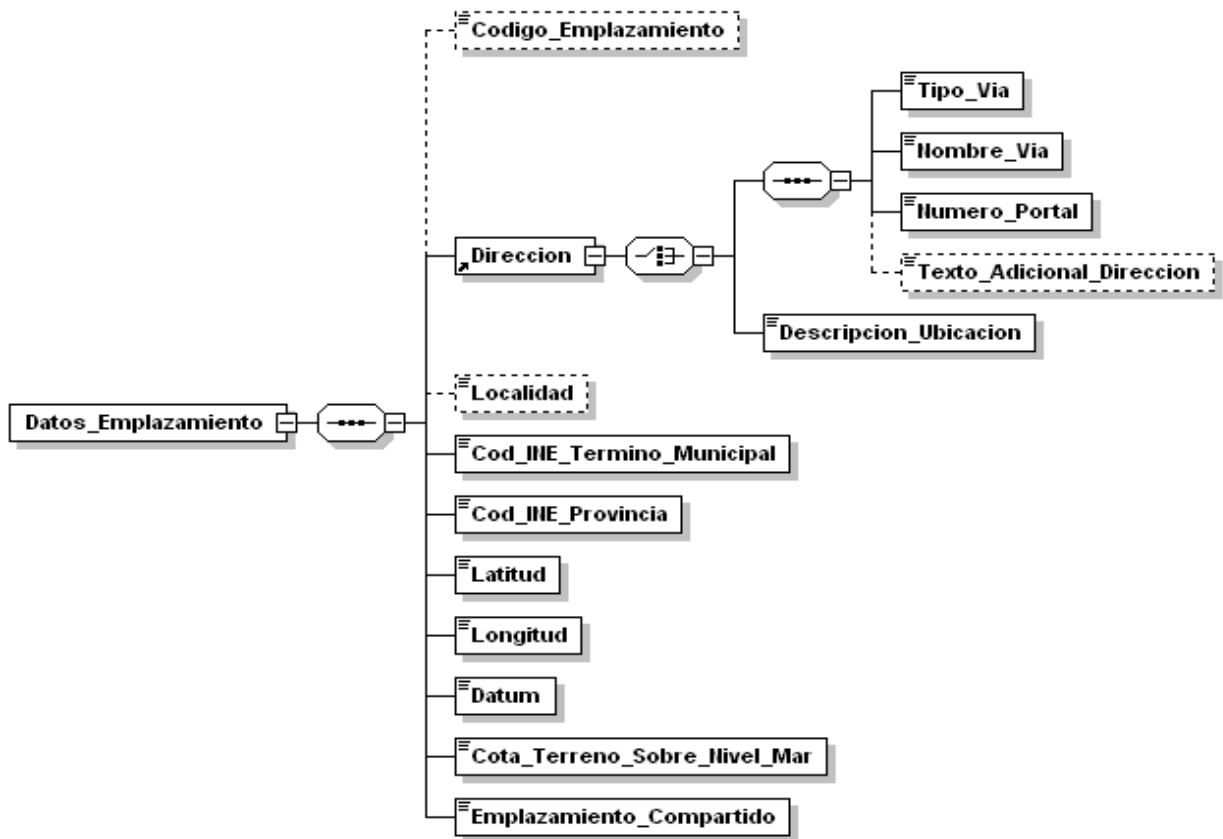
Datos_Emplazamiento

Codigo_Emplazamiento

Direccion

Tipo_Via

Nombre_Via

Numero_Portal

Texto_Adicional_Direccion

Descripcion_Ubicacion

Localidad

Cod_INE_Termino_Municipal

Cod_INE_Provincia

Latitud

Longitud

Datum

Cota_Terreno_Sobre_Nivel_Mar

Emplazamiento_Compartido